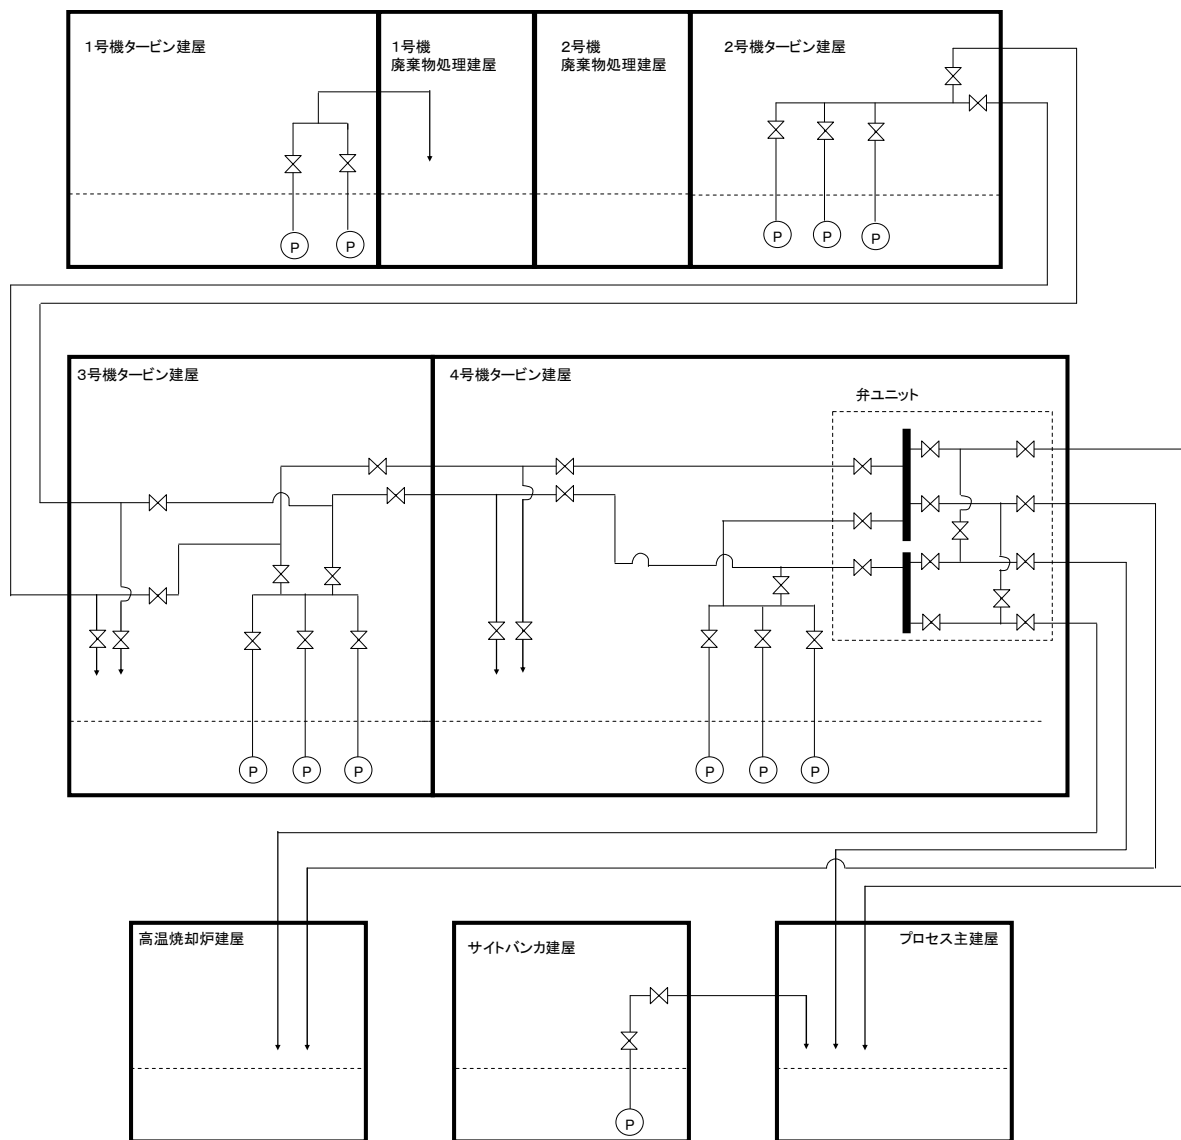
1号機タービン建屋

1号機
廃棄物処理建屋

2号機
廃棄物処理建屋

2号機タービン建屋

P P

P P P

3号機タービン建屋

4号機タービン建屋

弁ユニット

P P P

P P P

高温焼却炉建屋

サイトバンカ建屋

P

プロセス主建屋